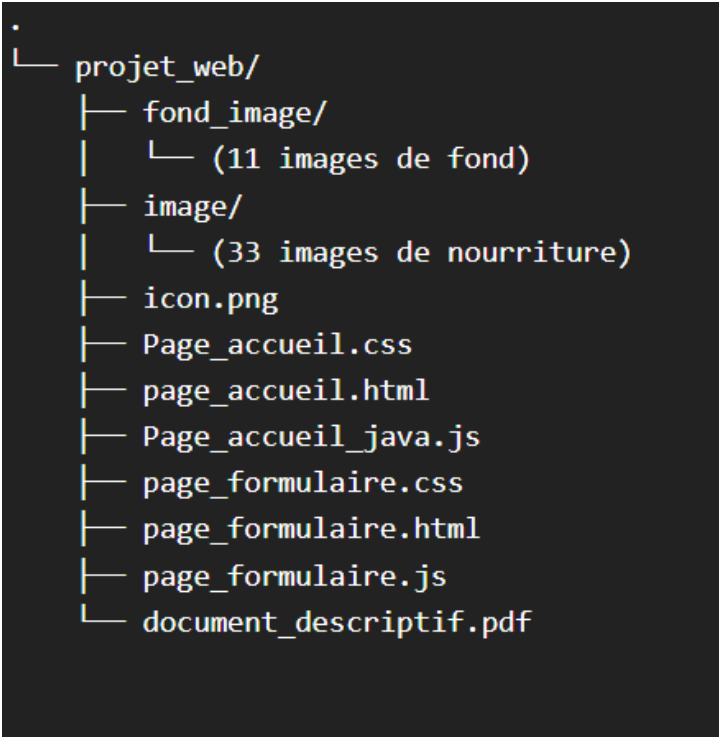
.
└── projet_web/
    ├── fond_image/
    │   └── (11 images de fond)
    ├── image/
    │   └── (33 images de nourriture)
    ├── icon.png
    ├── Page_accueil.css
    ├── page_accueil.html
    ├── Page_accueil_java.js
    ├── page_formulaire.css
    ├── page_formulaire.html
    ├── page_formulaire.js
    └── document_descriptif.pdf